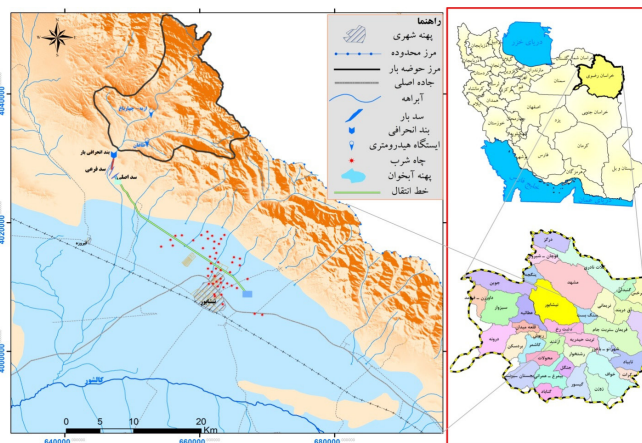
راهنما
پهنه شهری
مرز محدوده
مرز حوضه بار
جاده اصلی
آبراهه
سد بار
بند انحرافی
ایستگاه هیدرومتری
چاه شرب
پهنه آبخوان
خط انتقال

بند انحرافی بار
سد اصلی
سد فرعی
نیشابور
کالشور

0 5 10 20 Km

640000 660000 680000

4040000
4020000
4000000

خراسان رضوی
نیشابور
مشهد